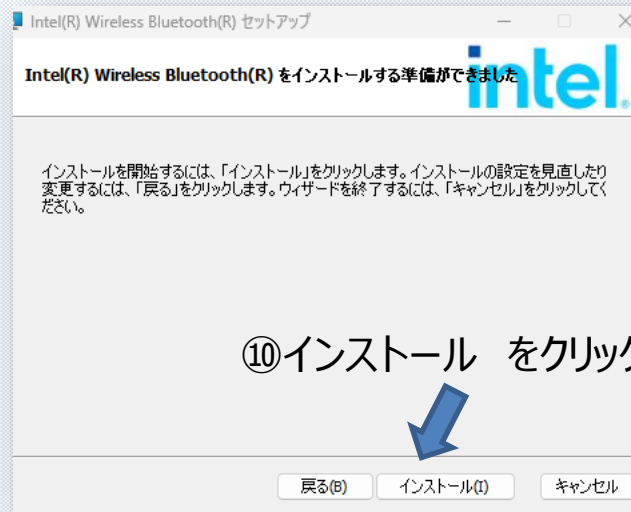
Intel(R) Wireless Bluetooth(R) セットアップ

Intel(R) Wireless Bluetooth(R) をインストールする準備ができました

intel.

インストールを開始するには、「インストール」をクリックします。インストールの設定を見直したり変更するには、「戻る」をクリックします。ウィザードを終了するには、「キャンセル」をクリックしてください。

⑩インストール　をクリッ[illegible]

戻る(B)　インストール(I)　キャンセル